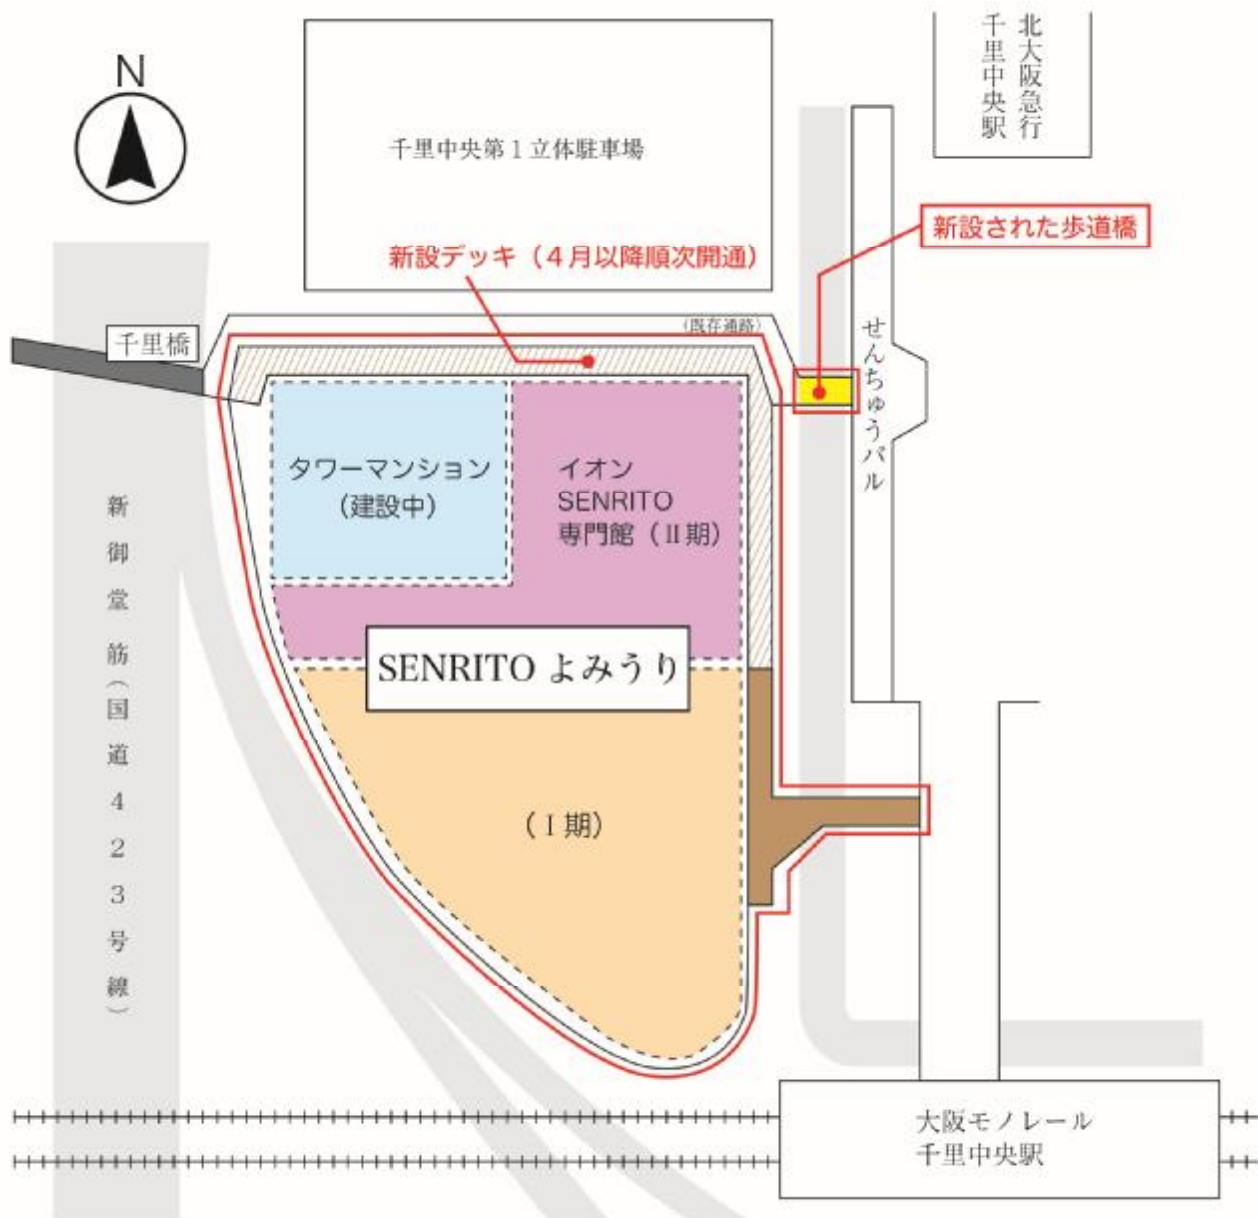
N

千里中央第１立体駐車場

北大阪急行
千里中央駅

新設された歩道橋

新設デッキ（４月以降順次開通）

（既存通路）

千里橋

せんちゅうパル

タワーマンション
（建設中）

イオン
SENRITO
専門館（Ⅱ期）

新御堂筋（国道423号線）

SENRITO よみうり

（Ⅰ期）

大阪モノレール
千里中央駅